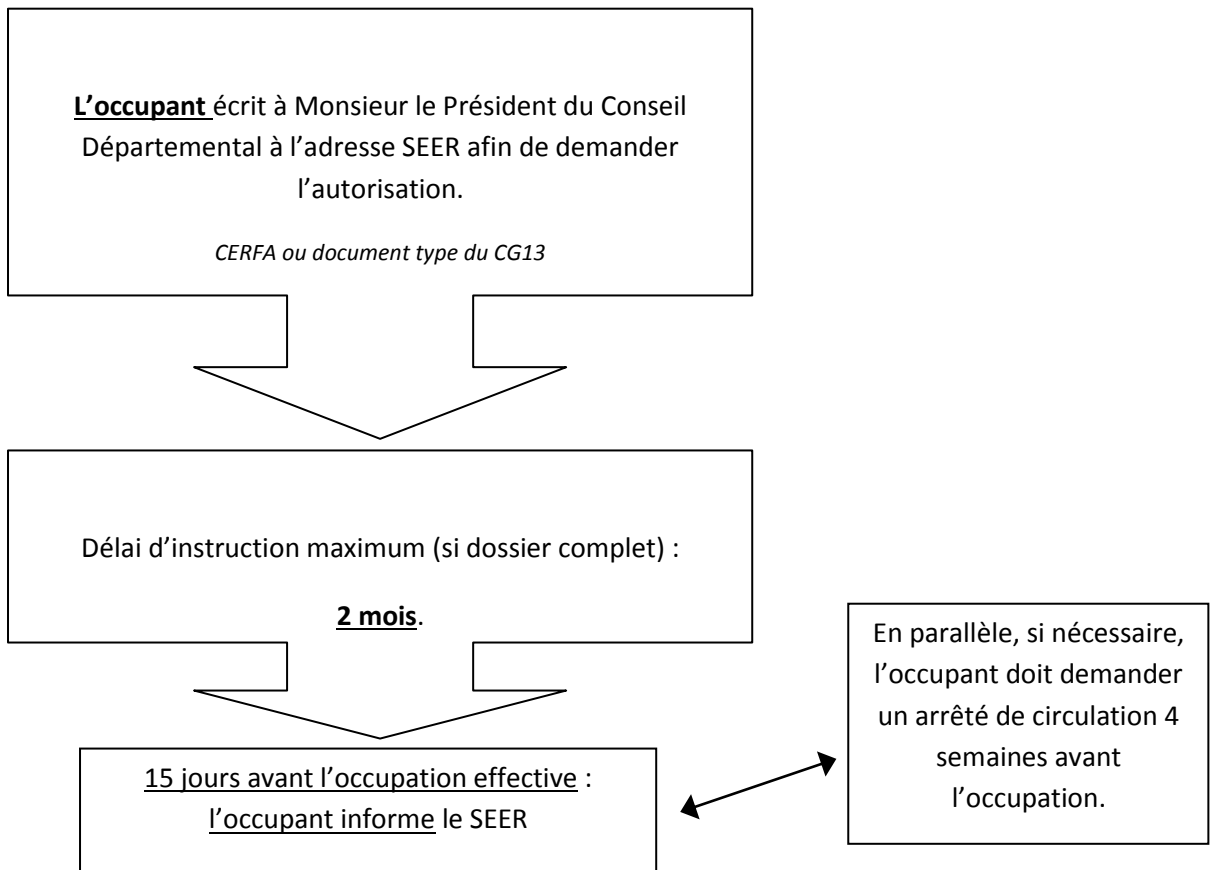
L'occupant écrit à Monsieur le Président du Conseil Départemental à l'adresse SEER afin de demander l'autorisation.

CERFA ou document type du CG13

Délai d'instruction maximum (si dossier complet) :

2 mois.

15 jours avant l'occupation effective : l'occupant informe le SEER

En parallèle, si nécessaire, l'occupant doit demander un arrêté de circulation 4 semaines avant l'occupation.